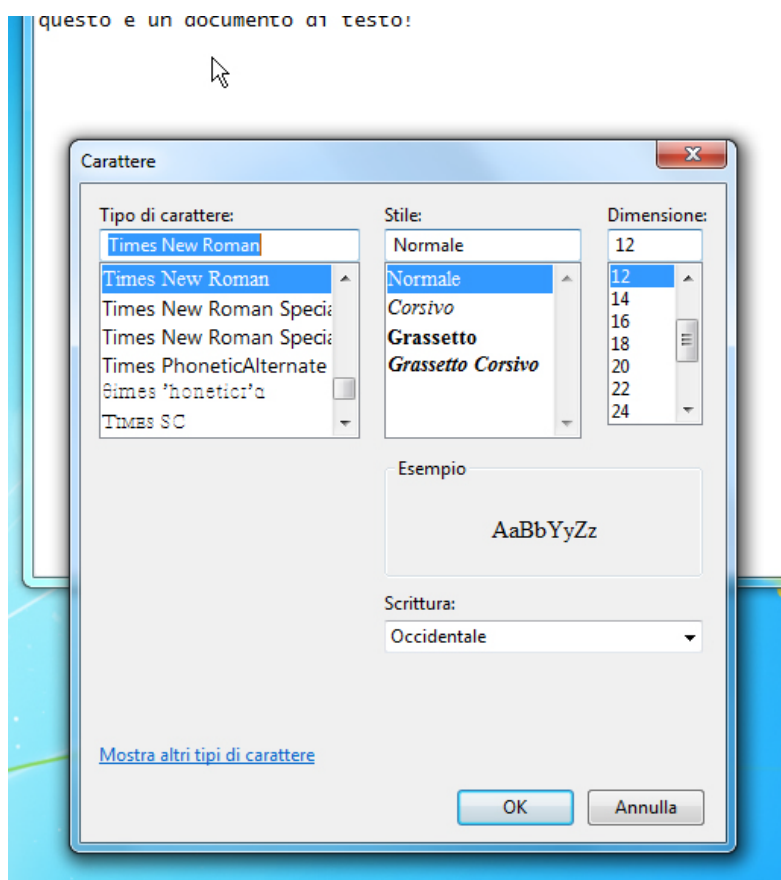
questo è un documento di testo!

Carattere

Tipo di carattere:
Times New Roman
Times New Roman
Times New Roman Specia
Times New Roman Specia
Times PhoneticAlternate
θimes 'honetici'a
Times SC

Stile:
Normale
Normale
Corsivo
Grassetto
Grassetto Corsivo

Dimensione:
12
12
14
16
18
20
22
24

Esempio
AaBbYyZz

Scrittura:
Occidentale

Mostra altri tipi di carattere

OK
Annulla